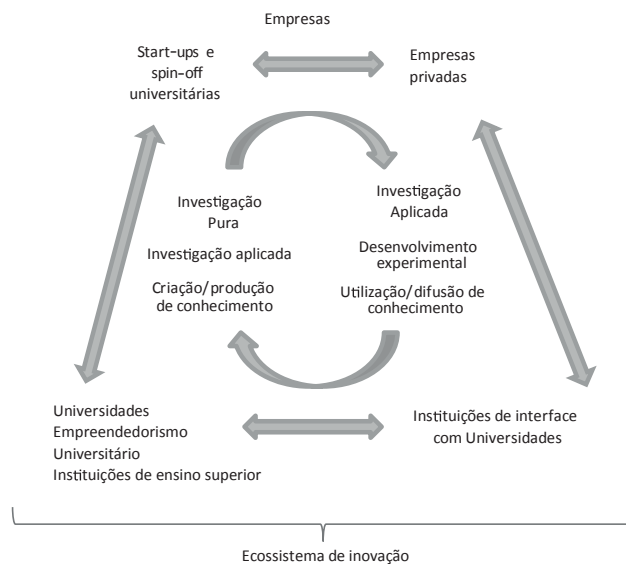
Empresas

Start-ups e spin-off universitárias

Empresas privadas

Investigação Pura

Investigação aplicada

Criação/produção de conhecimento

Investigação Aplicada

Desenvolvimento experimental

Utilização/difusão de conhecimento

Universidades
Empreendedorismo
Universitário
Instituições de ensino superior

Instituições de interface com Universidades

Ecossistema de inovação